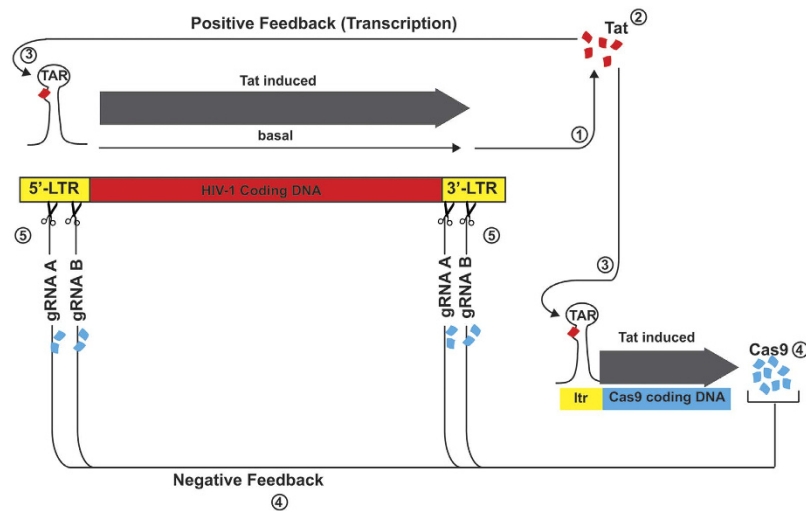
Positive Feedback (Transcription)

Tat ②

③

TAR

Tat induced

basal

①

5'-LTR

HIV-1 Coding DNA

3'-LTR

⑤

⑤

gRNA A

gRNA B

gRNA A

gRNA B

③

TAR

Tat induced

Cas9 ④

ltr

Cas9 coding DNA

Negative Feedback

④